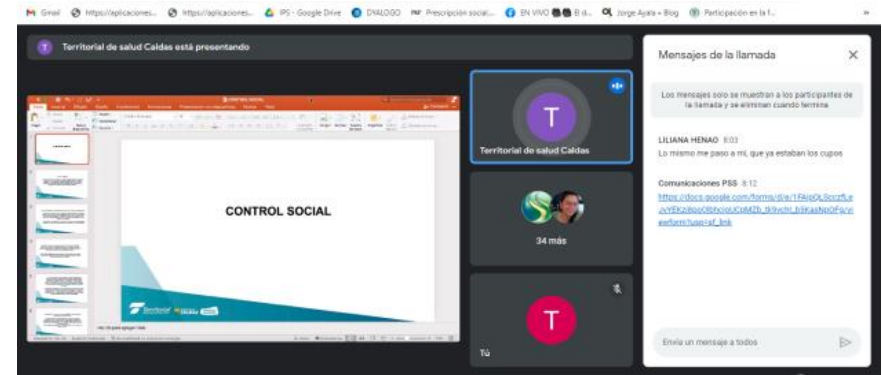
Gmail https://aplicaciones... https://aplicaciones... IPS - Google Drive DIALOGO Prescripción social... EN VIVO B d... Jorge Ayala » Blog Participación en la f...

T Territorial de salud Caldas está presentando

CONTROL SOCIAL

T
Territorial de salud Caldas

34 más

T
Tú

Mensajes de la llamada

Los mensajes solo se muestran a los participantes de la llamada y se eliminan cuando termina

LILIANA HENAO 8:03
Lo mismo me paso a mi, que ya estaban los cupos

Comunicaciones PSS 8:12
https://docs.google.com/forms/d/e/1FAIpQLSccz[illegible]/viewform?usp=sf_link

Envía un mensaje a todos